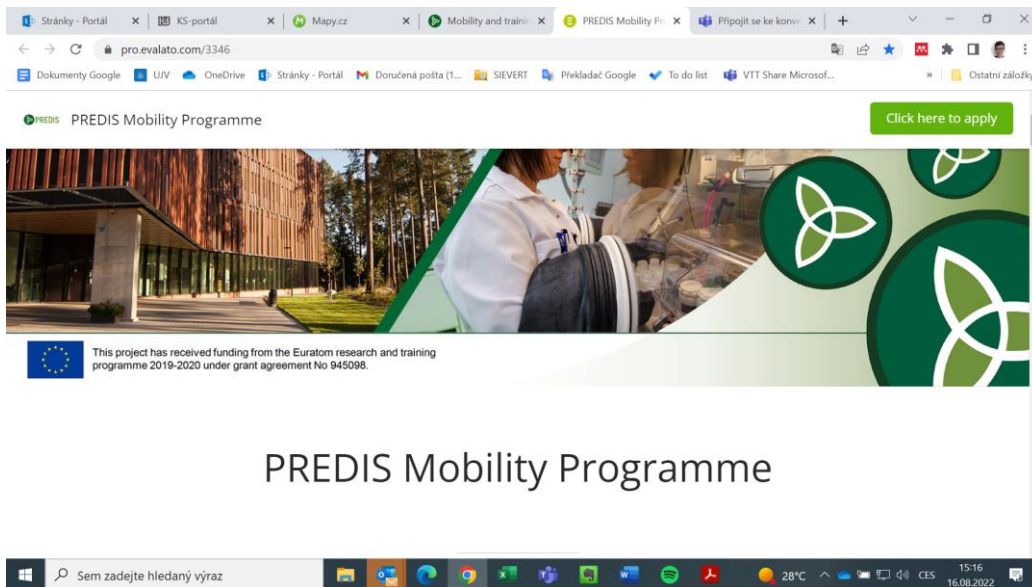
Stránky - Portál × KS-portál × Mapy.cz × Mobility and traini × PREDIS Mobility Pr × Připojit se ke konve × +

pro.evalato.com/3346

Dokumenty Google ÚJV OneDrive Stránky - Portál Doručená pošta (1... SIEVERT Překladač Google To do list VTT Share Microsof... » Ostatní záložky

PREDIS PREDIS Mobility Programme

Click here to apply

This project has received funding from the Euratom research and training programme 2019-2020 under grant agreement No 945098.

PREDIS Mobility Programme

Sem zadejte hledaný výraz

28°C CES 15:16 16.08.2022